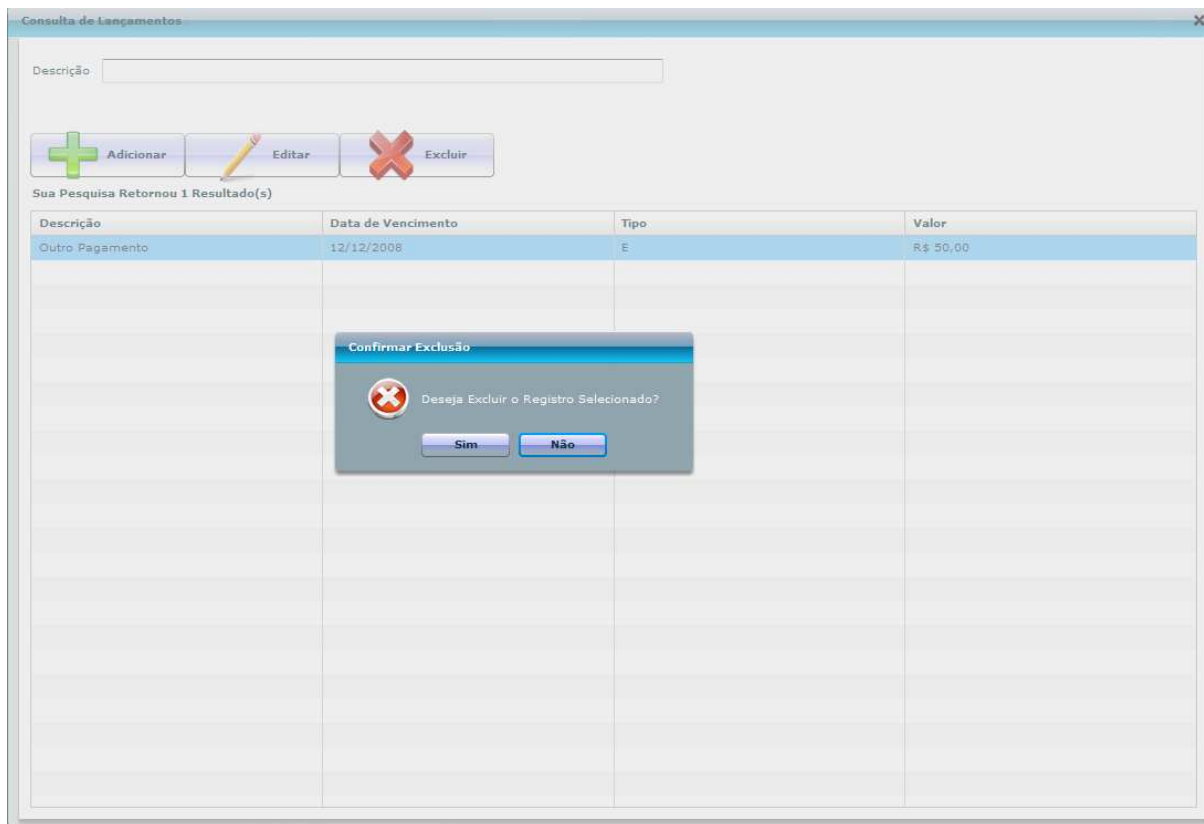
Consulta de Lançamentos

Descrição

Adicionar
Editar
Excluir

Sua Pesquisa Retornou 1 Resultado(s)

| Descrição | Data de Vencimento | Tipo | Valor |
|---|---|---|---|
| Outro Pagamento | 12/12/2008 | E | R$ 50,00 |

Confirmar Exclusão

Deseja Excluir o Registro Selecionado?

Sim
Não